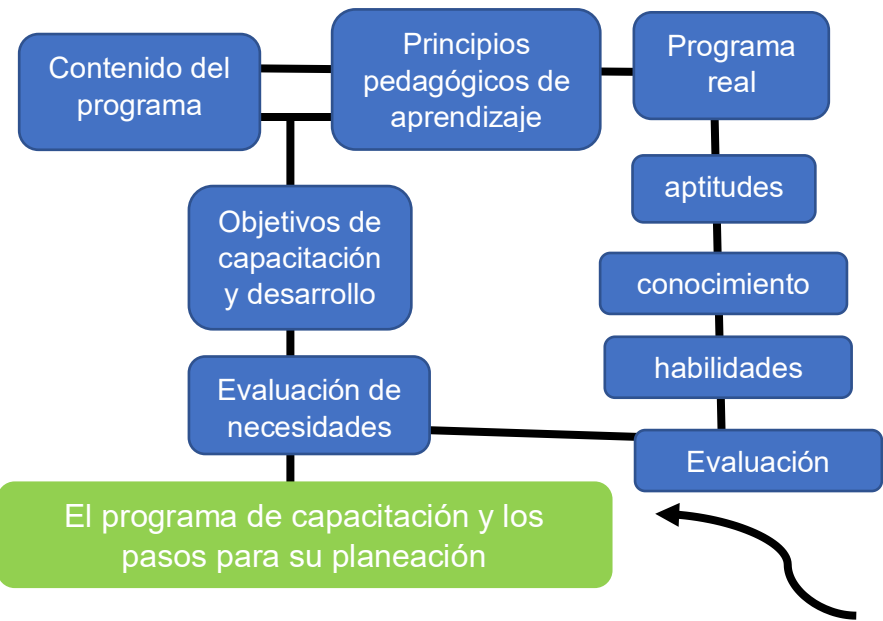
Contenido del programa

Principios pedagógicos de aprendizaje

Programa real

aptitudes

conocimiento

habilidades

Evaluación

Objetivos de capacitación y desarrollo

Evaluación de necesidades

El programa de capacitación y los pasos para su planeación